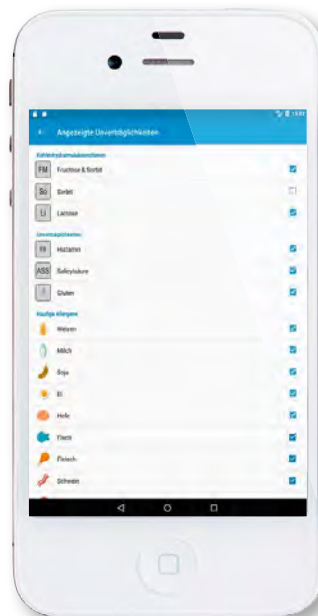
Angezeigte Unverträglichkeiten

Kohlenhydratmalabsorptionen

FM Fructose & Sorbit

So Sorbit

Li Lactose

Unverträglichkeiten

Hi Histamin

ASS Salicylsäure

Gluten

Häufige Allergene

Weizen

Milch

Soja

Ei

Hefe

Fisch

Fleisch

Schwein